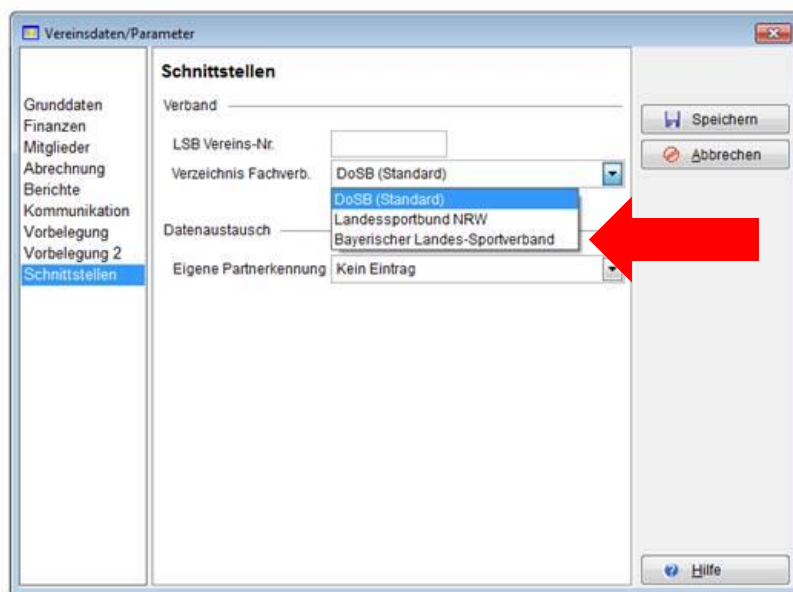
Vereinsdaten/Parameter

Grunddaten
Finanzen
Mitglieder
Abrechnung
Berichte
Kommunikation
Vorbelegung
Vorbelegung 2
Schnittstellen

Schnittstellen

Verband

LSB Vereins-Nr.

Verzeichnis Fachverb. DoSB (Standard)

DoSB (Standard)
Landessportbund NRW
Bayerischer Landes-Sportverband

Datenaustausch

Eigene Partnerkennung Kein Eintrag

Speichern
Abbrechen

Hilfe